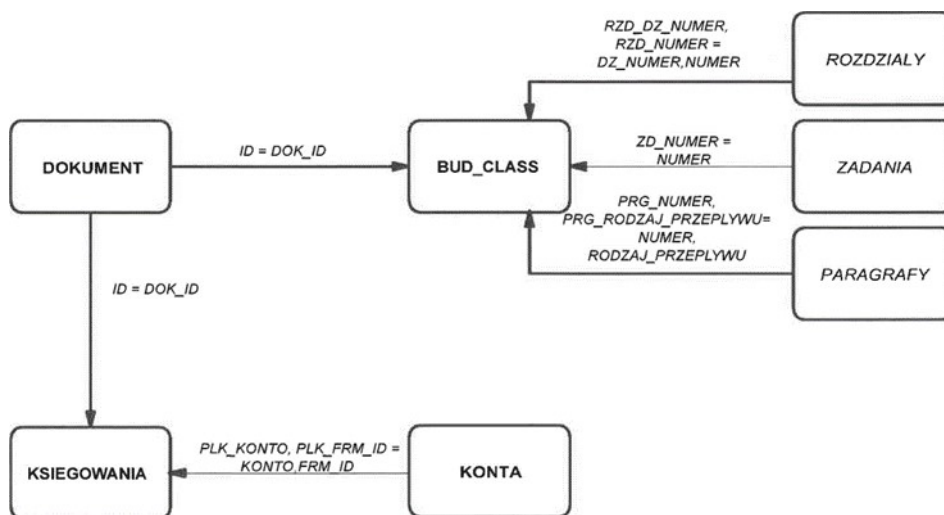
RZD_DZ_NUMER,
RZD_NUMER =
DZ_NUMER,NUMER

ROZDZIALY

DOKUMENT

ID = DOK_ID

BUD_CLASS

ZD_NUMER =
NUMER

ZADANIA

PRG_NUMER,
PRG_RODZAJ_PRZEPLYWU=
NUMER,
RODZAJ_PRZEPLYWU

PARAGRAFY

ID = DOK_ID

KSIEGOWANIA

PLK_KONTO, PLK_FRM_ID =
KONTO,FRM_ID

KONTA